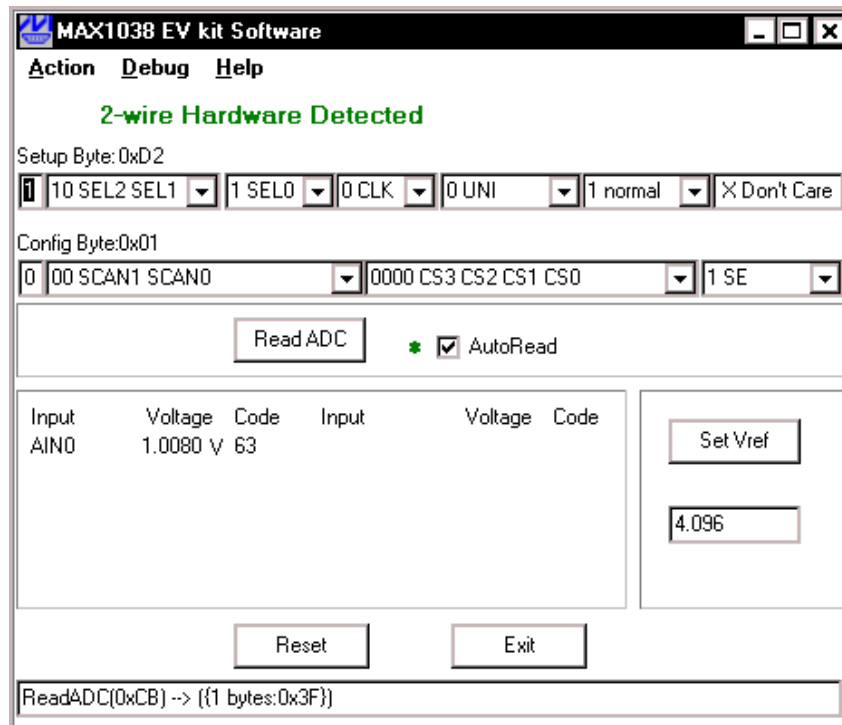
MAX1038 EV kit Software

Action Debug Help

2-wire Hardware Detected

Setup Byte: 0xD2

1 10 SEL2 SEL1 1 SEL0 0 CLK 0 UNI 1 normal X Don't Care

Config Byte:0x01

0 00 SCAN1 SCAN0 0000 CS3 CS2 CS1 CS0 1 SE

Read ADC

AutoRead

| Input | Voltage | Code | Input | Voltage | Code |
|---|---|---|---|---|---|
| AIN0 | 1.0080 V | 63 | | | |

Set Vref

4.096

Reset

Exit

ReadADC(0xCB) --> ({1 bytes:0x3F})